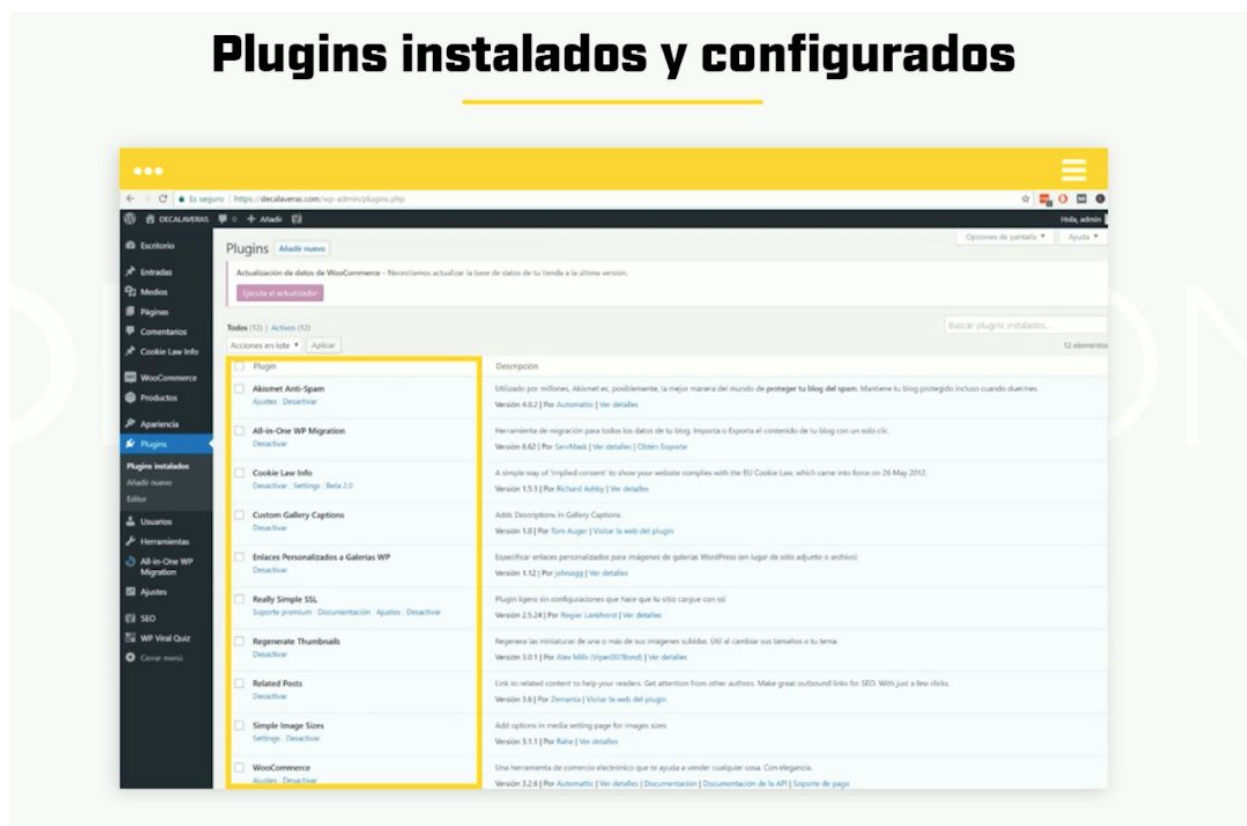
Plugins instalados y configurados

Es seguro | https://decalaveras.com/wp-admin/plugins.php

DECALAVERAS 0 + Añadir

Hola, admin

Escritorio
Entradas
Medios
Páginas
Comentarios
Cookie Law Info
WooCommerce
Productos
Apariencia
Plugins
Plugins instalados
Añadir nuevo
Editor
Usuarios
Herramientas
All-in-One WP Migration
Ajustes
SEO
WP Viral Quiz
Cerrar menú

Opciones de pantalla ▼ Ayuda ▼

Plugins Añadir nuevo

Actualización de datos de WooCommerce – Necesitamos actualizar la base de datos de tu tienda a la última versión.

Ejecuta el actualizador

Todos (12) | Activos (12)

Buscar plugins instalados...

Acciones en lote ▼ Aplicar

12 elementos

| Plugin | Descripción |
|---|---|
| Akismet Anti-Spam<br>Ajustes \| Desactivar | Utilizado por millones, Akismet es, posiblemente, la mejor manera del mundo de proteger tu blog del spam. Mantiene tu blog protegido incluso cuando duermes.<br>Versión 4.0.2 \| Por Automattic \| Ver detalles |
| All-in-One WP Migration<br>Desactivar | Herramienta de migración para todos los datos de tu blog. Importa o Exporta el contenido de tu blog con un solo clic.<br>Versión 6.62 \| Por ServMask \| Ver detalles \| Obtén Soporte |
| Cookie Law Info<br>Desactivar \| Settings \| Beta 2.0 | A simple way of 'implied consent' to show your website complies with the EU Cookie Law, which came into force on 26 May 2012.<br>Versión 1.5.3 \| Por Richard Ashby \| Ver detalles |
| Custom Gallery Captions<br>Desactivar | Adds Descriptions in Gallery Captions.<br>Versión 1.0 \| Por Tom Auger \| Visitar la web del plugin |
| Enlaces Personalizados a Galerías WP<br>Desactivar | Especificar enlaces personalizados para imágenes de galerías WordPress (en lugar de sólo adjunto o archivo)<br>Versión 1.12 \| Por johnogg \| Ver detalles |
| Really Simple SSL<br>Soporte premium \| Documentación \| Ajustes \| Desactivar | Plugin ligero sin configuraciones que hace que tu sitio cargue con ssl<br>Versión 2.5.24 \| Por Rogier Lankhorst \| Ver detalles |
| Regenerate Thumbnails<br>Desactivar | Regenera las miniaturas de una o más de sus imágenes subidas. Útil al cambiar sus tamaños o tu tema.<br>Versión 3.0.1 \| Por Alex Mills (Viper007Bond) \| Ver detalles |
| Related Posts<br>Desactivar | Link to related content to help your readers. Get attention from other authors. Make great outbound links for SEO. With just a few clicks.<br>Versión 3.6 \| Por Zemanta \| Visitar la web del plugin |
| Simple Image Sizes<br>Settings \| Desactivar | Add options in media setting page for images sizes<br>Versión 3.1.1 \| Por Rahe \| Ver detalles |
| WooCommerce<br>Ajustes \| Desactivar | Una herramienta de comercio electrónico que te ayuda a vender cualquier cosa. Con elegancia.<br>Versión 3.2.6 \| Por Automattic \| Ver detalles \| Documentación \| Documentación de la API \| Soporte de pago |